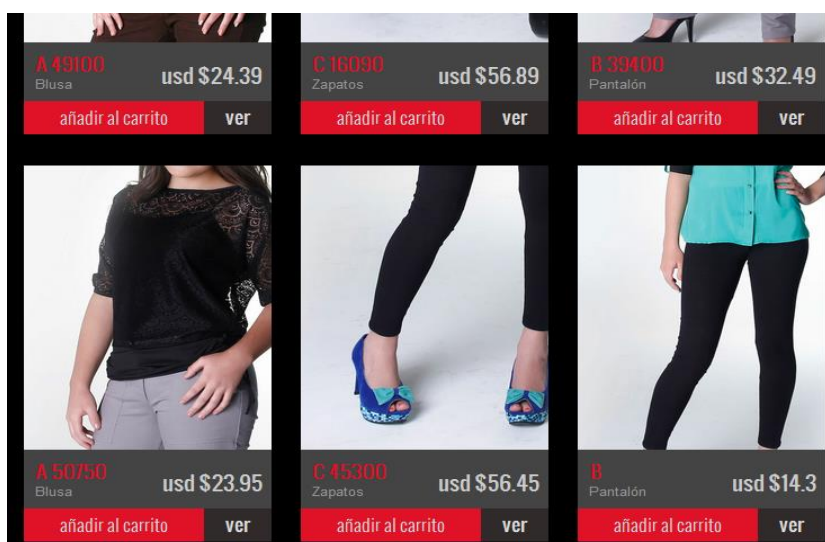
A 49100
Blusa
usd $24.39
añadir al carrito
ver

C 16090
Zapatos
usd $56.89
añadir al carrito
ver

B 39400
Pantalón
usd $32.49
añadir al carrito
ver

A 50750
Blusa
usd $23.95
añadir al carrito
ver

C 45300
Zapatos
usd $56.45
añadir al carrito
ver

B
Pantalón
usd $14.3
añadir al carrito
ver